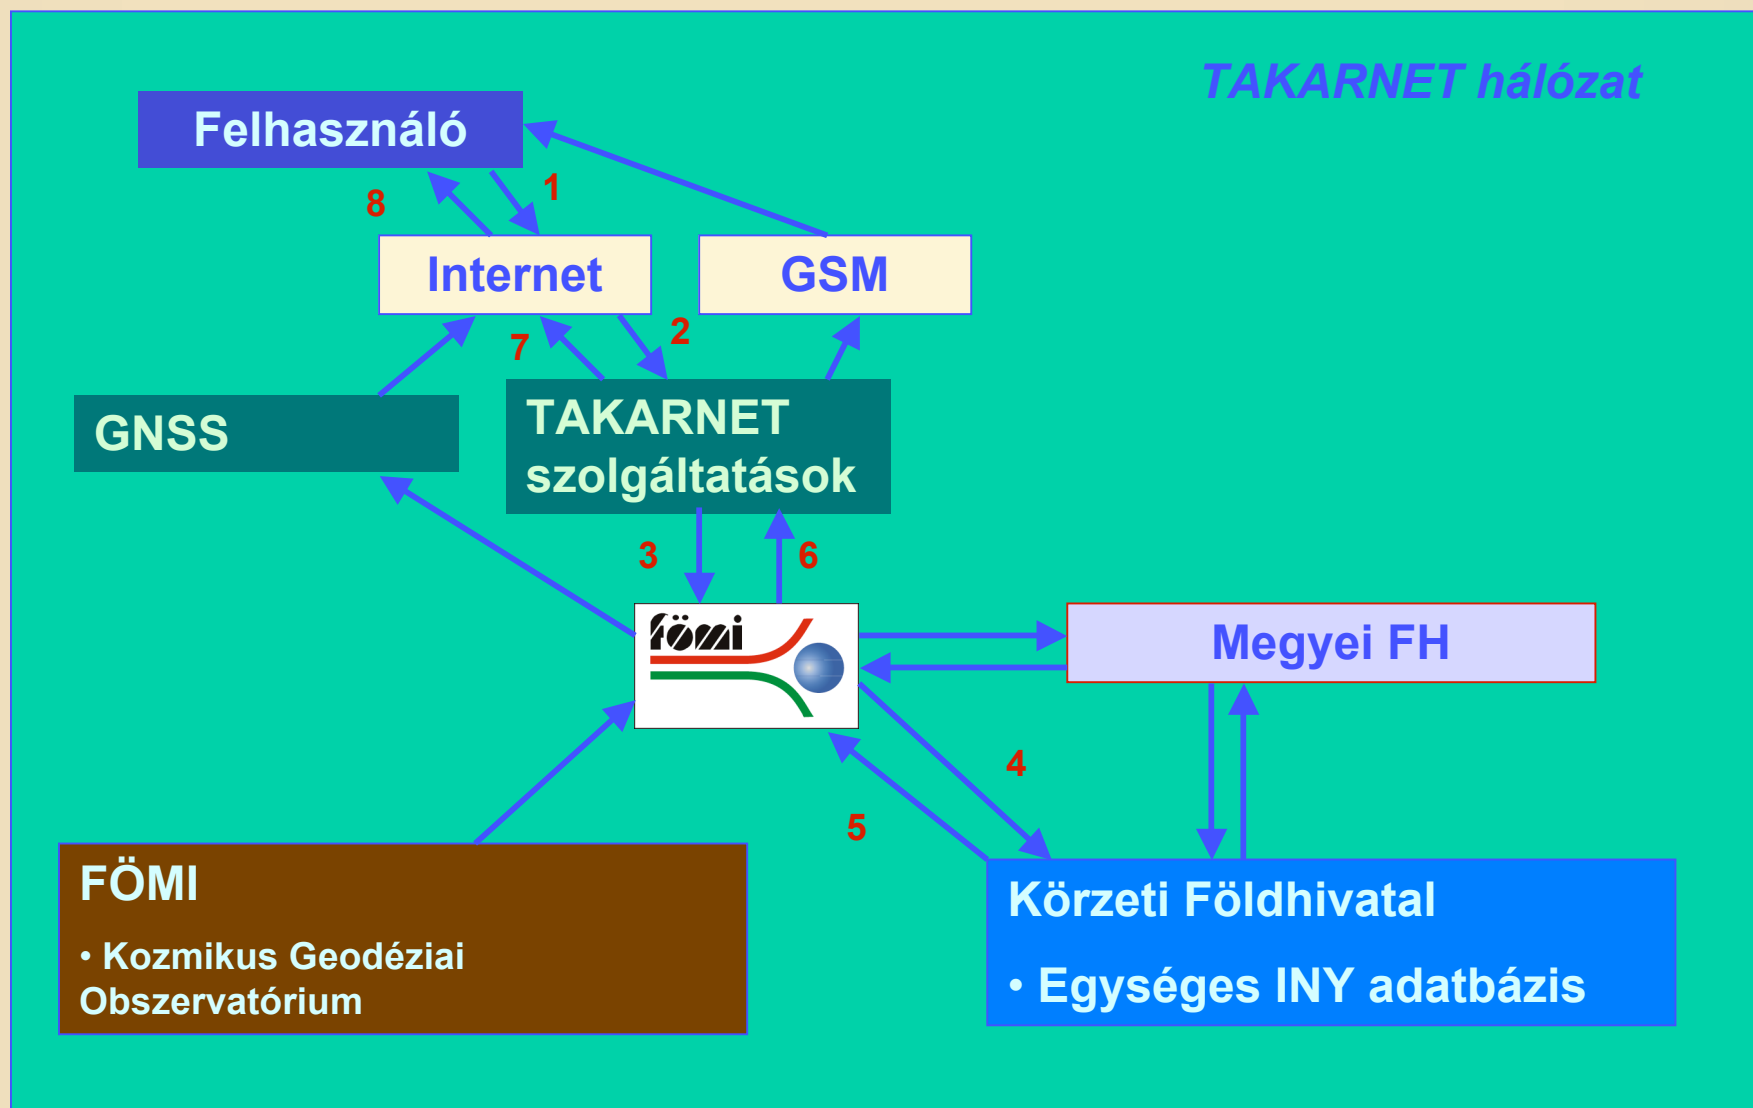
TAKARNET hálózat

Felhasználó

8

1

Internet

GSM

7

2

GNSS

TAKARNET szolgáltatások

3

6

fömi

Megyei FH

4

5

FÖMI

• Kozmikus Geodéziai Obszervatórium

Körzeti Földhivatal

• Egységes INY adatbázis